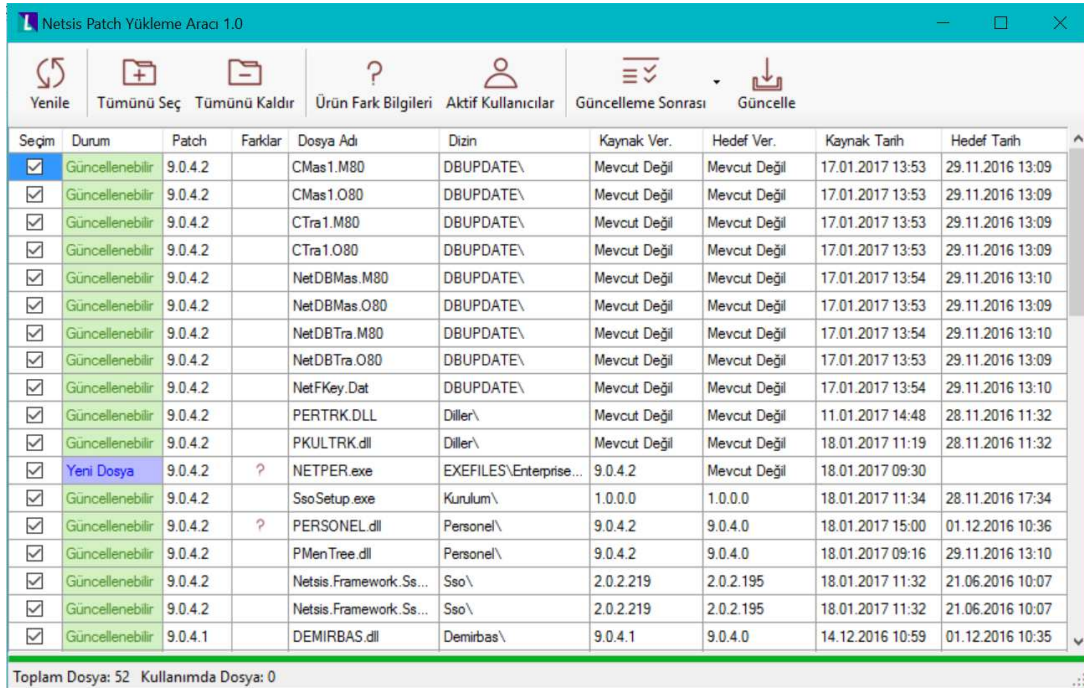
Netsis Patch Yükleme Aracı 1.0

Yenile Tümünü Seç Tümünü Kaldır Ürün Fark Bilgileri Aktif Kullanıcılar Güncelleme Sonrası Güncelle

| Seçim | Durum | Patch | Farklar | Dosya Adı | Dizin | Kaynak Ver. | Hedef Ver. | Kaynak Tarih | Hedef Tarih |
|---|---|---|---|---|---|---|---|---|---|
| ☑ | Güncellenebilir | 9.0.4.2 | | CMas1.M80 | DBUPDATE\ | Mevcut Değil | Mevcut Değil | 17.01.2017 13:53 | 29.11.2016 13:09 |
| ☑ | Güncellenebilir | 9.0.4.2 | | CMas1.O80 | DBUPDATE\ | Mevcut Değil | Mevcut Değil | 17.01.2017 13:53 | 29.11.2016 13:09 |
| ☑ | Güncellenebilir | 9.0.4.2 | | CTra1.M80 | DBUPDATE\ | Mevcut Değil | Mevcut Değil | 17.01.2017 13:53 | 29.11.2016 13:09 |
| ☑ | Güncellenebilir | 9.0.4.2 | | CTra1.O80 | DBUPDATE\ | Mevcut Değil | Mevcut Değil | 17.01.2017 13:53 | 29.11.2016 13:09 |
| ☑ | Güncellenebilir | 9.0.4.2 | | NetDBMas.M80 | DBUPDATE\ | Mevcut Değil | Mevcut Değil | 17.01.2017 13:54 | 29.11.2016 13:10 |
| ☑ | Güncellenebilir | 9.0.4.2 | | NetDBMas.O80 | DBUPDATE\ | Mevcut Değil | Mevcut Değil | 17.01.2017 13:53 | 29.11.2016 13:09 |
| ☑ | Güncellenebilir | 9.0.4.2 | | NetDBTra.M80 | DBUPDATE\ | Mevcut Değil | Mevcut Değil | 17.01.2017 13:54 | 29.11.2016 13:10 |
| ☑ | Güncellenebilir | 9.0.4.2 | | NetDBTra.O80 | DBUPDATE\ | Mevcut Değil | Mevcut Değil | 17.01.2017 13:53 | 29.11.2016 13:09 |
| ☑ | Güncellenebilir | 9.0.4.2 | | NetFKey.Dat | DBUPDATE\ | Mevcut Değil | Mevcut Değil | 17.01.2017 13:54 | 29.11.2016 13:10 |
| ☑ | Güncellenebilir | 9.0.4.2 | | PERTRK.DLL | Diller\ | Mevcut Değil | Mevcut Değil | 11.01.2017 14:48 | 28.11.2016 11:32 |
| ☑ | Güncellenebilir | 9.0.4.2 | | PKULTRK.dll | Diller\ | Mevcut Değil | Mevcut Değil | 18.01.2017 11:19 | 28.11.2016 11:32 |
| ☑ | Yeni Dosya | 9.0.4.2 | ? | NETPER.exe | EXEFILES\Enterprise... | 9.0.4.2 | Mevcut Değil | 18.01.2017 09:30 | |
| ☑ | Güncellenebilir | 9.0.4.2 | | SsoSetup.exe | Kurulum\ | 1.0.0.0 | 1.0.0.0 | 18.01.2017 11:34 | 28.11.2016 17:34 |
| ☑ | Güncellenebilir | 9.0.4.2 | ? | PERSONEL.dll | Personel\ | 9.0.4.2 | 9.0.4.0 | 18.01.2017 15:00 | 01.12.2016 10:36 |
| ☑ | Güncellenebilir | 9.0.4.2 | | PMenTree.dll | Personel\ | 9.0.4.2 | 9.0.4.0 | 18.01.2017 09:16 | 29.11.2016 13:10 |
| ☑ | Güncellenebilir | 9.0.4.2 | | Netsis.Framework.Ss... | Sso\ | 2.0.2.219 | 2.0.2.195 | 18.01.2017 11:32 | 21.06.2016 10:07 |
| ☑ | Güncellenebilir | 9.0.4.2 | | Netsis.Framework.Ss... | Sso\ | 2.0.2.219 | 2.0.2.195 | 18.01.2017 11:32 | 21.06.2016 10:07 |
| ☑ | Güncellenebilir | 9.0.4.1 | | DEMIRBAS.dll | Demirbas\ | 9.0.4.1 | 9.0.4.0 | 14.12.2016 10:59 | 01.12.2016 10:35 |

Toplam Dosya: 52 Kullanımda Dosya: 0